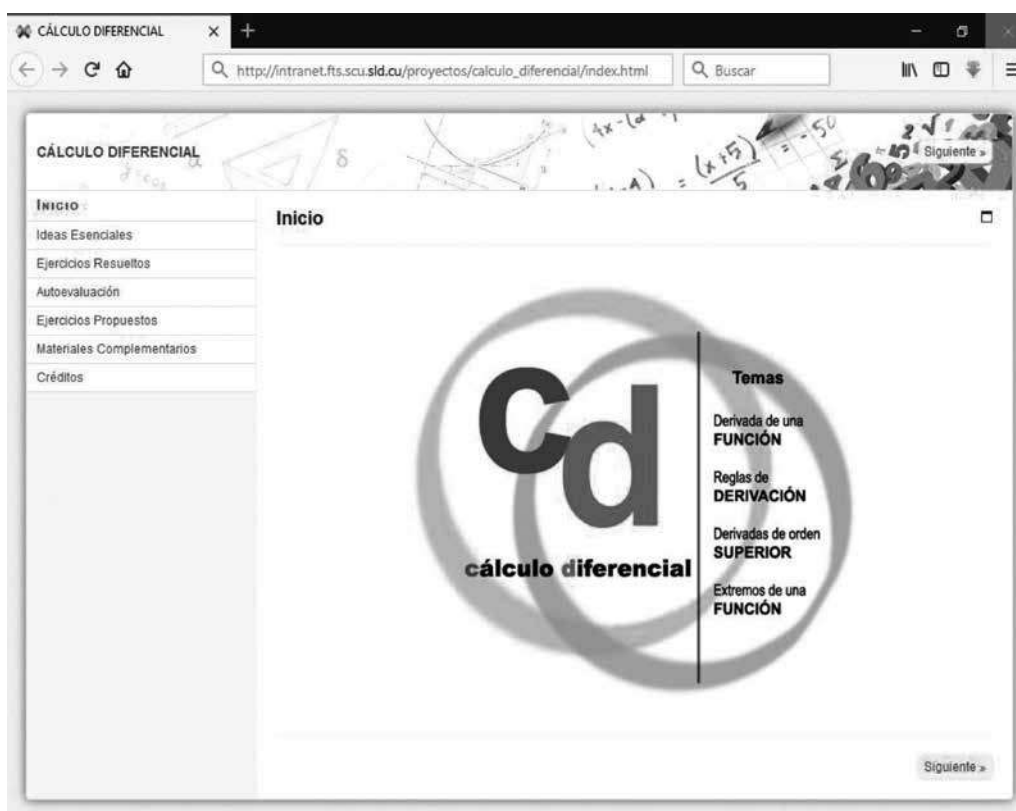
CÁLCULO DIFERENCIAL ×

http://intranet.fts.scu.sld.cu/proyectos/calculo_diferencial/index.html

Buscar

CÁLCULO DIFERENCIAL

Siguiente »

INICIO

Ideas Esenciales

Ejercicios Resueltos

Autoevaluación

Ejercicios Propuestos

Materiales Complementarios

Créditos

Inicio

Cd

cálculo diferencial

Temas

Derivada de una FUNCIÓN

Reglas de DERIVACIÓN

Derivadas de orden SUPERIOR

Extremos de una FUNCIÓN

Siguiente »